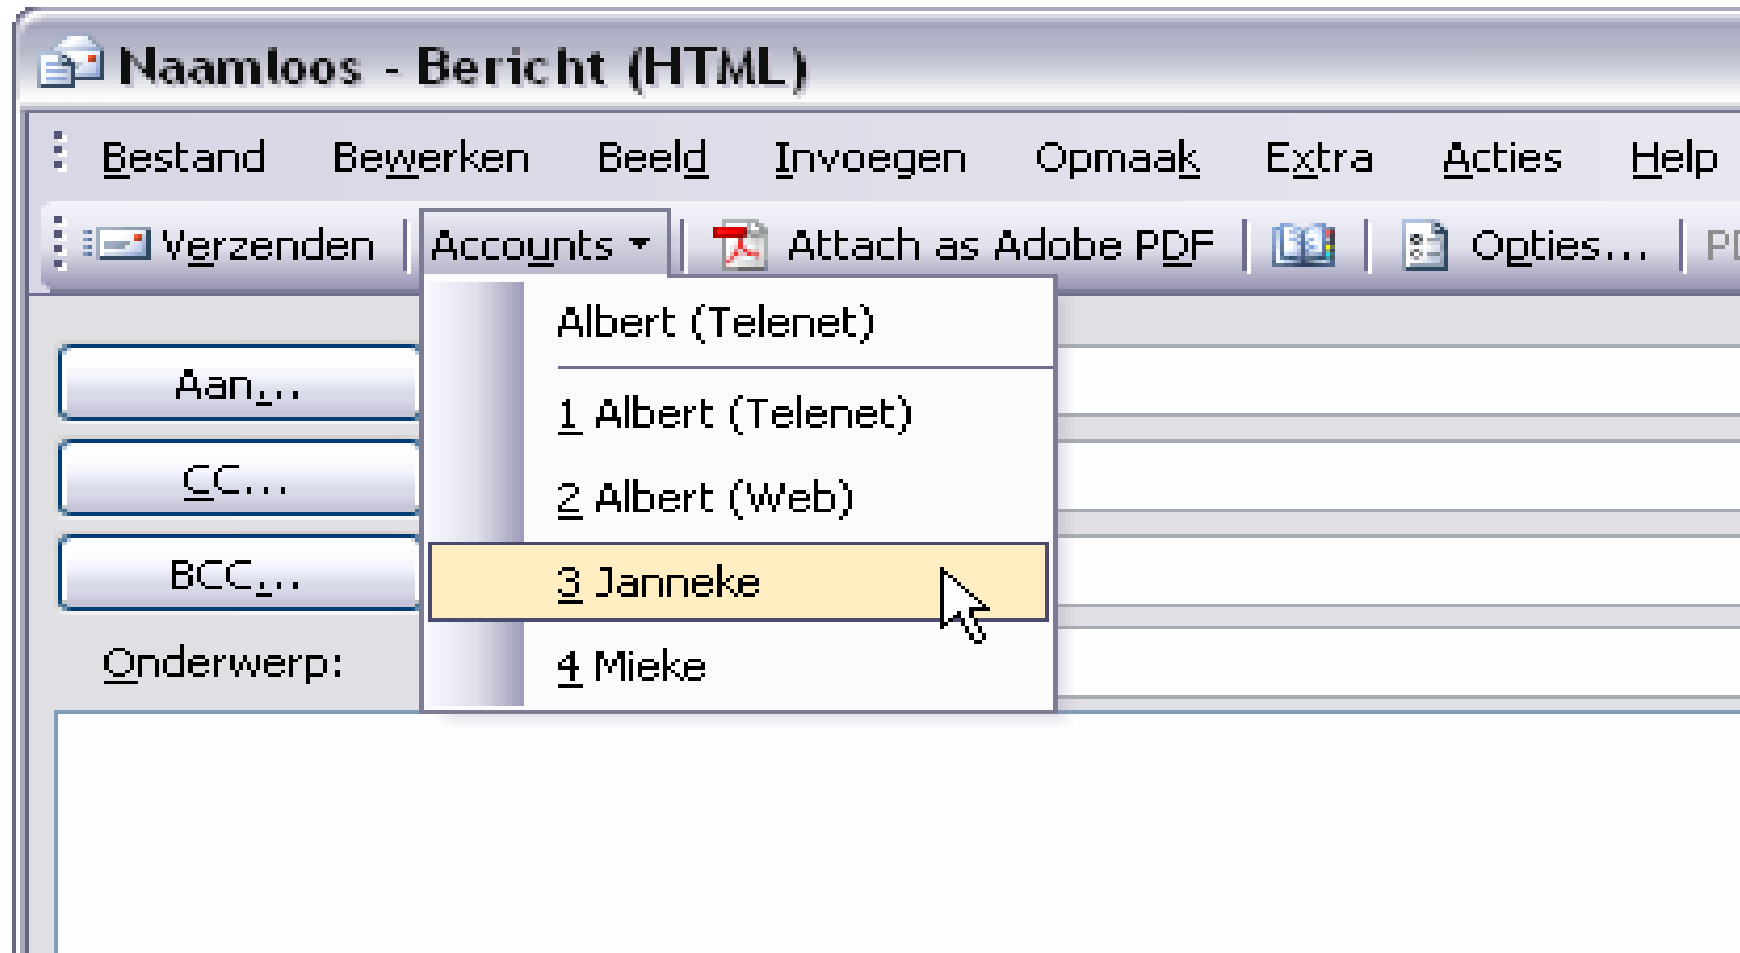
Naamloos - Bericht (HTML)

Bestand Bewerken Beeld Invoegen Opmaak Extra Acties Help

Verzenden Accounts Attach as Adobe PDF Opties... PI

Albert (Telenet)

1 Albert (Telenet)

2 Albert (Web)

3 Janneke

4 Mieke

Aan...

CC...

BCC...

Onderwerp: